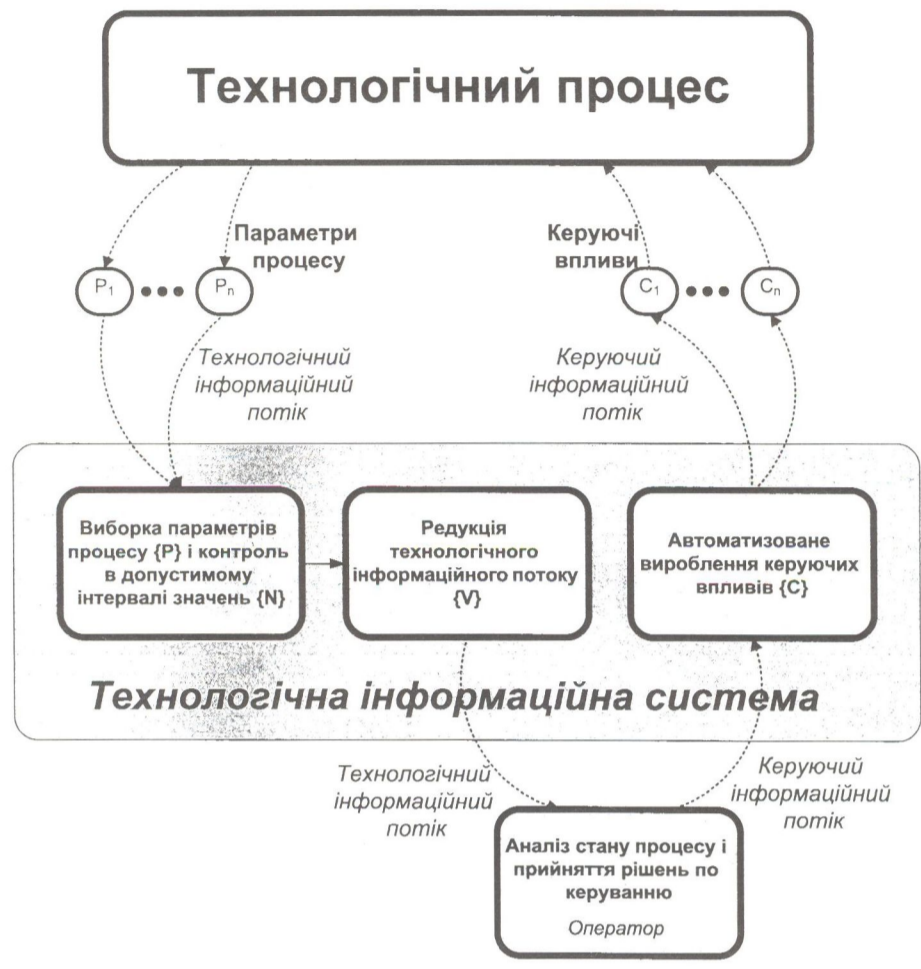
Технологічний процес

Параметри процесу

Керуючі впливи

$P_1$ ••• $P_n$

$C_1$ ••• $C_n$

Технологічний інформаційний потік

Керуючий інформаційний потік

Виборка параметрів процесу {P} і контроль в допустимому інтервалі значень {N}

Редукція технологічного інформаційного потоку {V}

Автоматизоване вироблення керуючих впливів {C}

Технологічна інформаційна система

Технологічний інформаційний потік

Керуючий інформаційний потік

Аналіз стану процесу і прийняття рішень по керуванню

Оператор